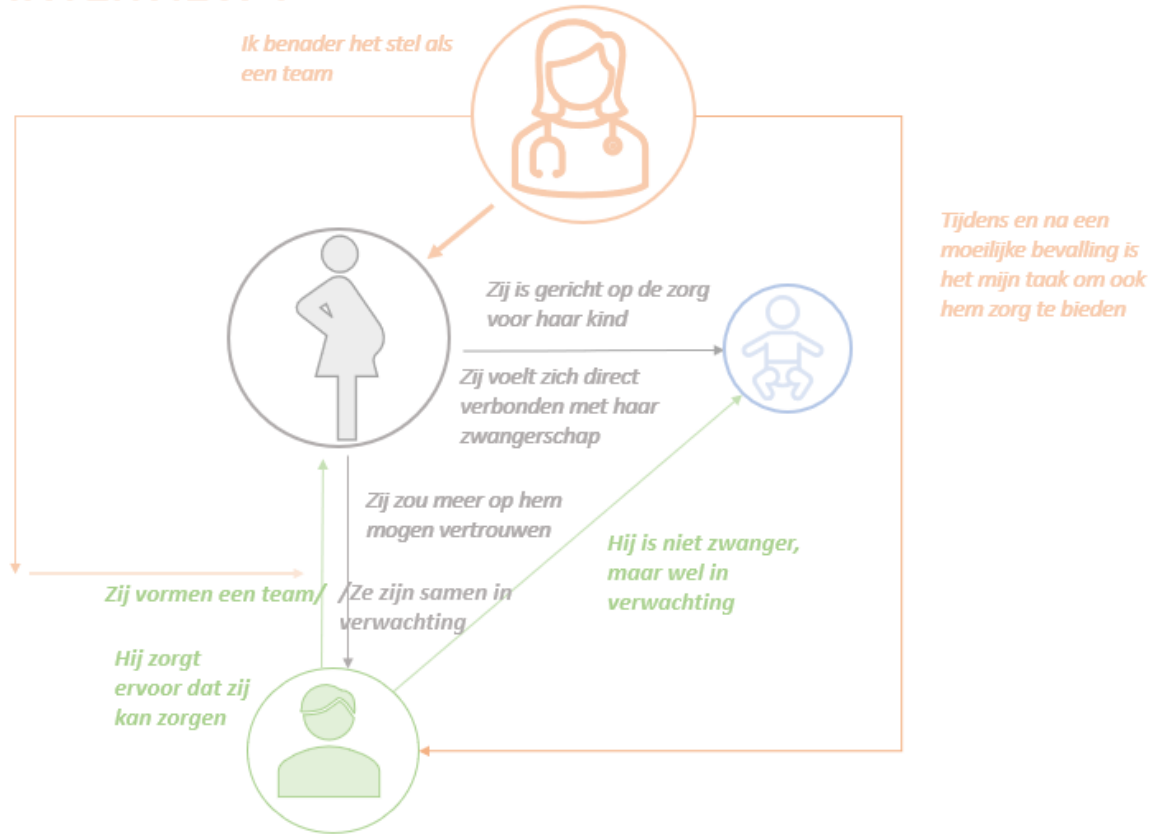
Ik benader het stel als een team

Tijdens en na een moeilijke bevalling is het mijn taak om ook hem zorg te bieden

Zij is gericht op de zorg voor haar kind

Zij voelt zich direct verbonden met haar zwangerschap

Zij zou meer op hem mogen vertrouwen

Hij is niet zwanger, maar wel in verwachting

Zij vormen een team/ /Ze zijn samen in verwachting

Hij zorgt ervoor dat zij kan zorgen